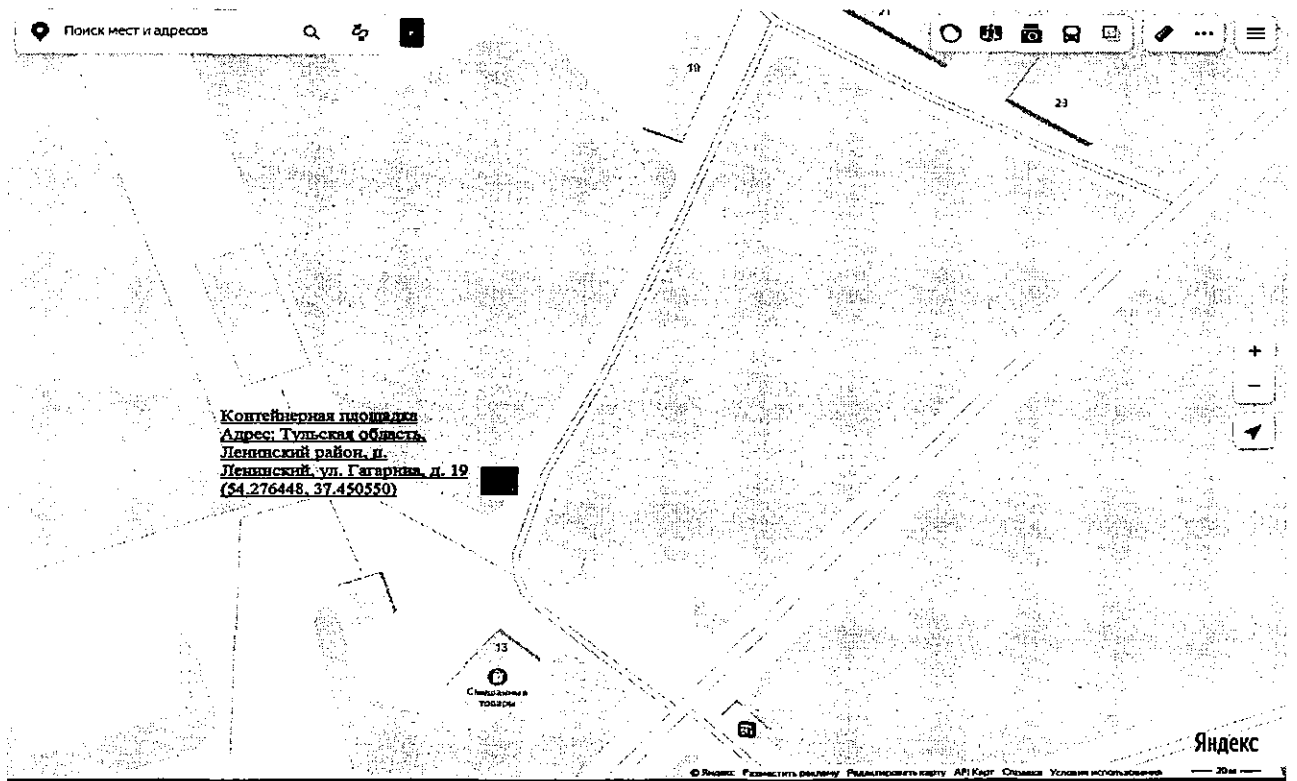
Поиск мест и адресов

21

19

23

Контейнерная площадка
Адрес: Тульская область,
Ленинский район, п.
Ленинский, ул. Гагарина, д. 19
(54.276448, 37.450550)

+
−

13

Спецодежда
товары

Яндекс

© Яндекс Разместить рекламу Редактировать карту API Карт Справка Условия использования

20 м